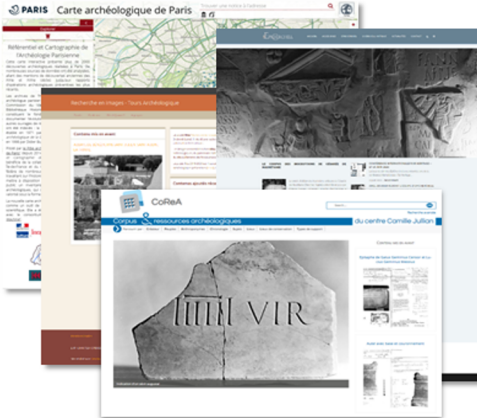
PARIS Carte archéologique de Paris

Explorer

Référentiel et Cartographie de l'Archéologie Parisienne

Recherche en images - Tours Archéologique

CoReA

Corpus & ressources archéologiques du centre Camille Jullian

IIIIII VIR